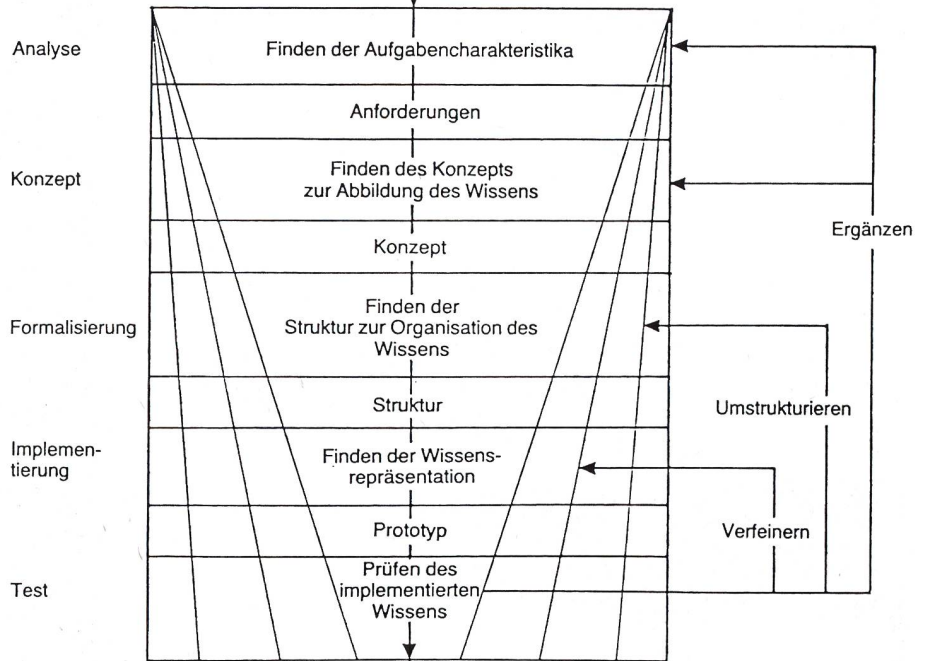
Analyse

Finden der Aufgabencharakteristika

Anforderungen

Konzept

Finden des Konzepts zur Abbildung des Wissens

Konzept

Ergänzen

Formalisierung

Finden der Struktur zur Organisation des Wissens

Struktur

Umstrukturieren

Implementierung

Finden der Wissensrepräsentation

Prototyp

Verfeinern

Test

Prüfen des implementierten Wissens